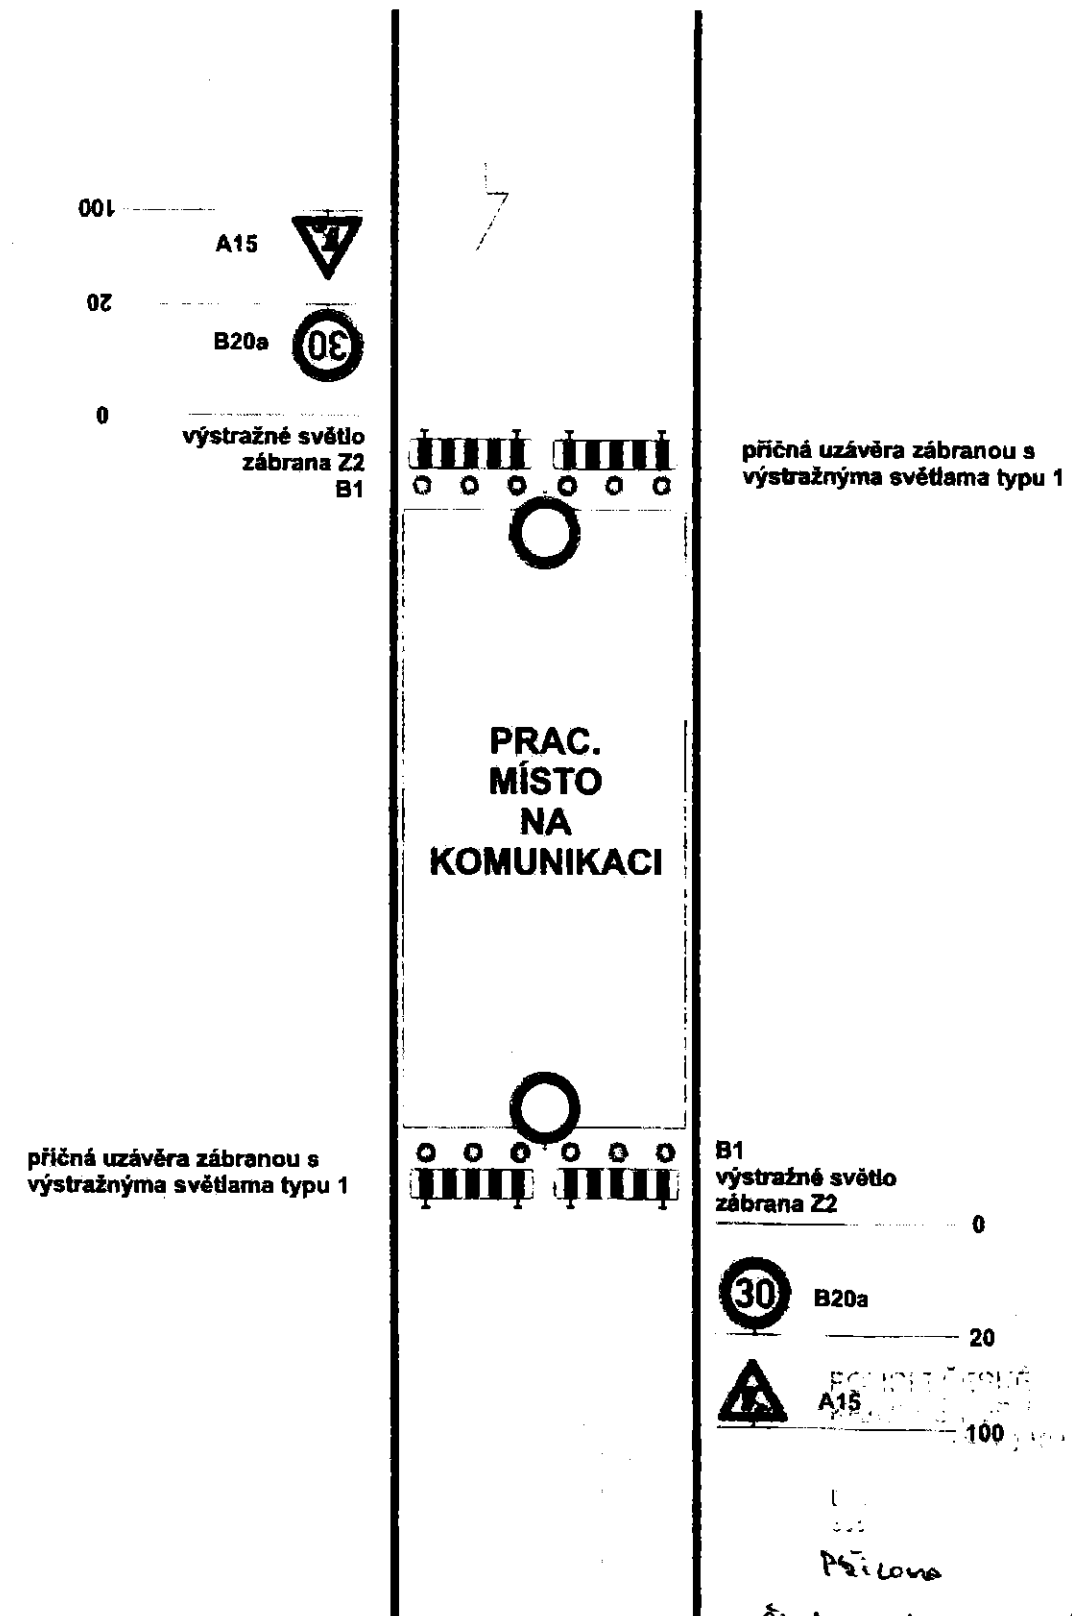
100
A15
20
B20a
30
0
výstražné světlo
zábrana Z2
B1

příčná uzávěra zábranou s výstražnýma světlama typu 1

PRAC.
MÍSTO
NA
KOMUNIKACI

příčná uzávěra zábranou s výstražnýma světlama typu 1

B1
výstražné světlo
zábrana Z2
0
30
B20a
20
A15
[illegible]
100

Přilona